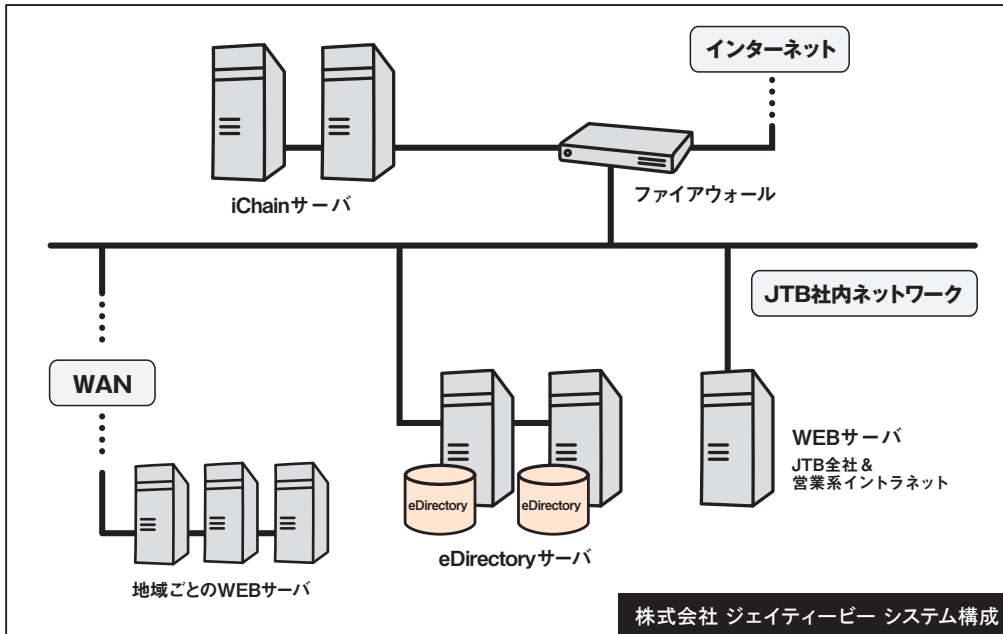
インターネット

iChainサーバ

ファイアウォール

JTB社内ネットワーク

WAN

eDirectory

eDirectory

WEBサーバ
JTB全社＆
営業系イントラネット

eDirectoryサーバ

地域ごとのWEBサーバ

株式会社 ジェイティービー システム構成